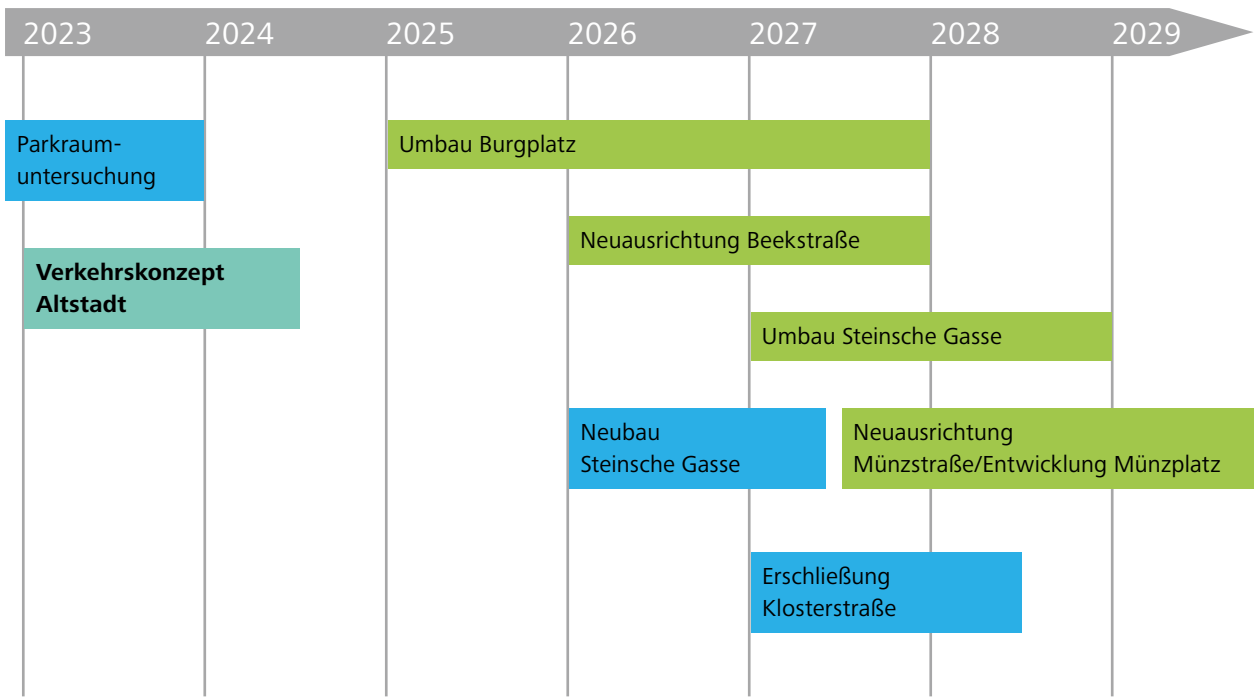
2023 2024 2025 2026 2027 2028 2029

Parkraumuntersuchung

Umbau Burgplatz

Neuausrichtung Beekstraße

**Verkehrskonzept Altstadt**

Umbau Steinsche Gasse

Neubau Steinsche Gasse

Neuausrichtung Münzstraße/Entwicklung Münzplatz

Erschließung Klosterstraße